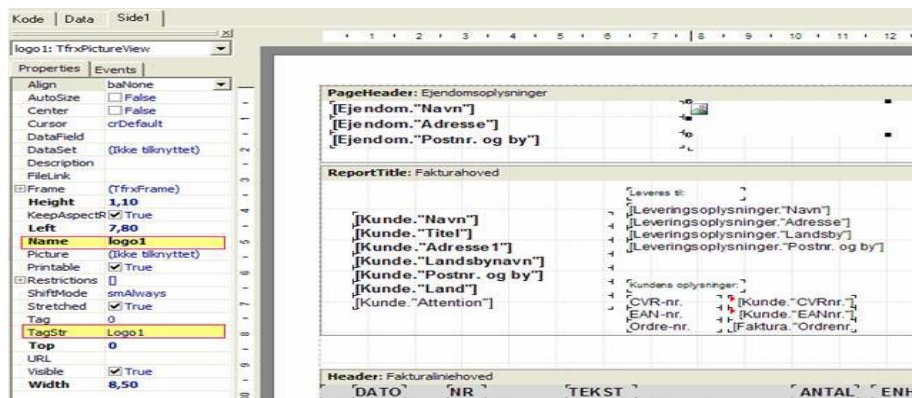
Kode | Data | Side1

logo1: TfrxPictureView

Properties | Events

| | |
|---|---|
| Align | baNone |
| AutoSize | False |
| Center | False |
| Cursor | crDefault |
| DataField | |
| DataSet | (Ikke tilknyttet) |
| Description | |
| FileLink | |
| Frame | (TfrxFrame) |
| Height | 1,10 |
| KeepAspectR | True |
| Left | 7,80 |
| Name | logo1 |
| Picture | (Ikke tilknyttet) |
| Printable | True |
| Restrictions | [] |
| ShiftMode | smAlways |
| Stretched | True |
| Tag | 0 |
| TagStr | Logo1 |
| Top | 0 |
| URL | |
| Visible | True |
| Width | 8,50 |

1 2 3 4 5 6 7 8 9 10 11 12

PageHeader: Ejendomsoplysninger
[Ejendom."Navn"]
[Ejendom."Adresse"]
[Ejendom."Postnr. og by"]

ReportTitle: Fakturahoved
Leveres til:
[Leveringsoplysninger."Navn"]
[Leveringsoplysninger."Adresse"]
[Leveringsoplysninger."Landsby"]
[Leveringsoplysninger."Postnr. og by"]
[Kunde."Navn"]
[Kunde."Titel"]
[Kunde."Adresse1"]
[Kunde."Landsbynavn"]
[Kunde."Postnr. og by"]
[Kunde."Land"]
[Kunde."Attention"]
Kundens oplysninger:
CVR-nr. [Kunde."CVRnr."]
EAN-nr. [Kunde."EANnr."]
Ordre-nr. [Faktura."Ordrenr."]

Header: Fakturaliniehoved
DATO NR TEKST ANTAL ENH